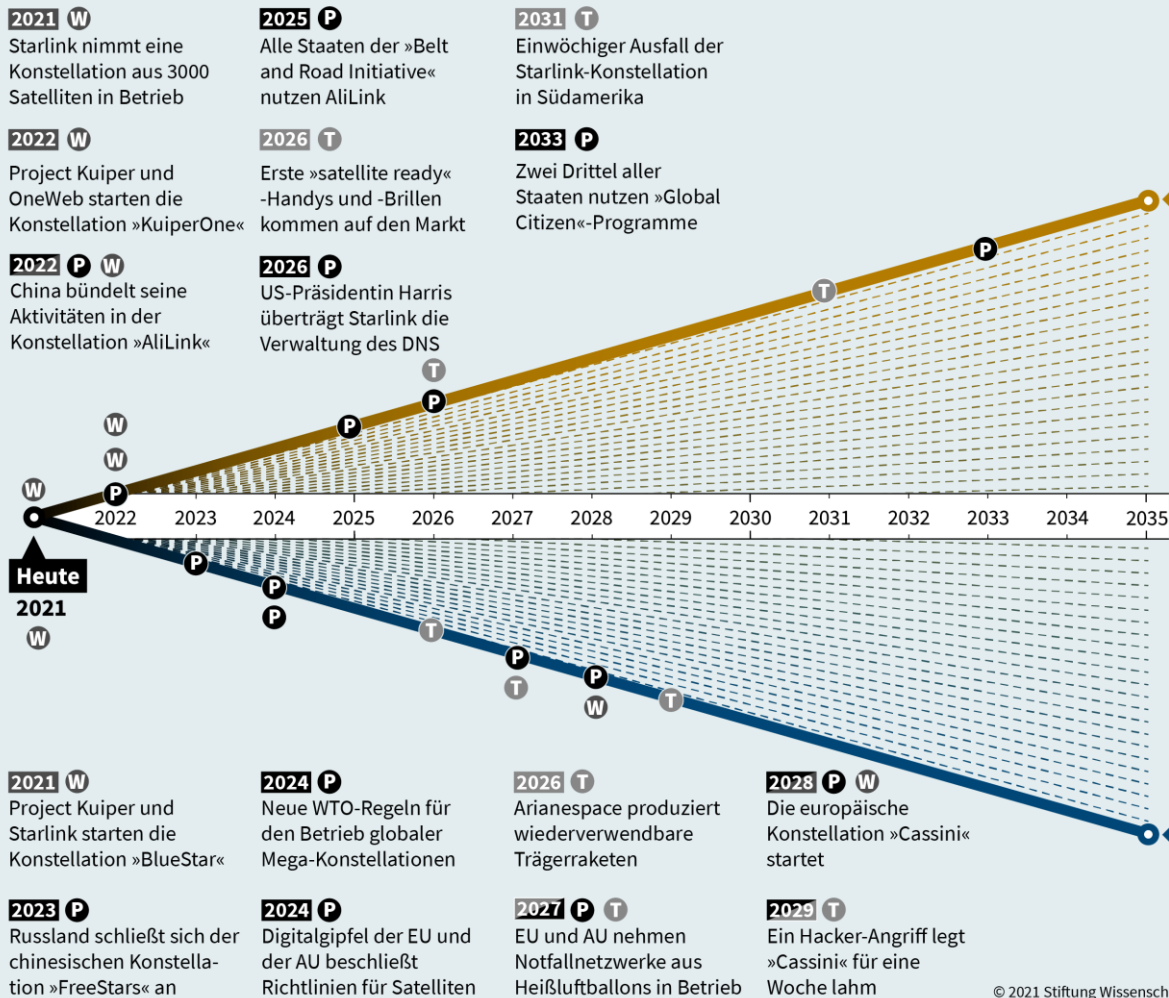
2021 W
Starlink nimmt eine Konstellation aus 3000 Satelliten in Betrieb

2022 W
Project Kuiper und OneWeb starten die Konstellation »KuiperOne«

2022 P W
China bündelt seine Aktivitäten in der Konstellation »AliLink«

2025 P
Alle Staaten der »Belt and Road Initiative« nutzen AliLink

2026 T
Erste »satellite ready« -Handys und -Brillen kommen auf den Markt

2026 P
US-Präsidentin Harris überträgt Starlink die Verwaltung des DNS

2031 T
Einwöchiger Ausfall der Starlink-Konstellation in Südamerika

2033 P
Zwei Drittel aller Staaten nutzen »Global Citizen«-Programme

W W W P P T P T P

Heute 2021 W

2022 2023 2024 2025 2026 2027 2028 2029 2030 2031 2032 2033 2034 2035

P P P T P T P W T

2021 W
Project Kuiper und Starlink starten die Konstellation »BlueStar«

2023 P
Russland schließt sich der chinesischen Konstellation »FreeStars« an

2024 P
Neue WTO-Regeln für den Betrieb globaler Mega-Konstellationen

2024 P
Digitalgipfel der EU und der AU beschließt Richtlinien für Satelliten

2026 T
Arianespace produziert wiederverwendbare Trägerraketen

2027 P T
EU und AU nehmen Notfallnetzwerke aus Heißluftballons in Betrieb

2028 P W
Die europäische Konstellation »Cassini« startet

2029 T
Ein Hacker-Angriff legt »Cassini« für eine Woche lahm

© 2021 Stiftung Wissensch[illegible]